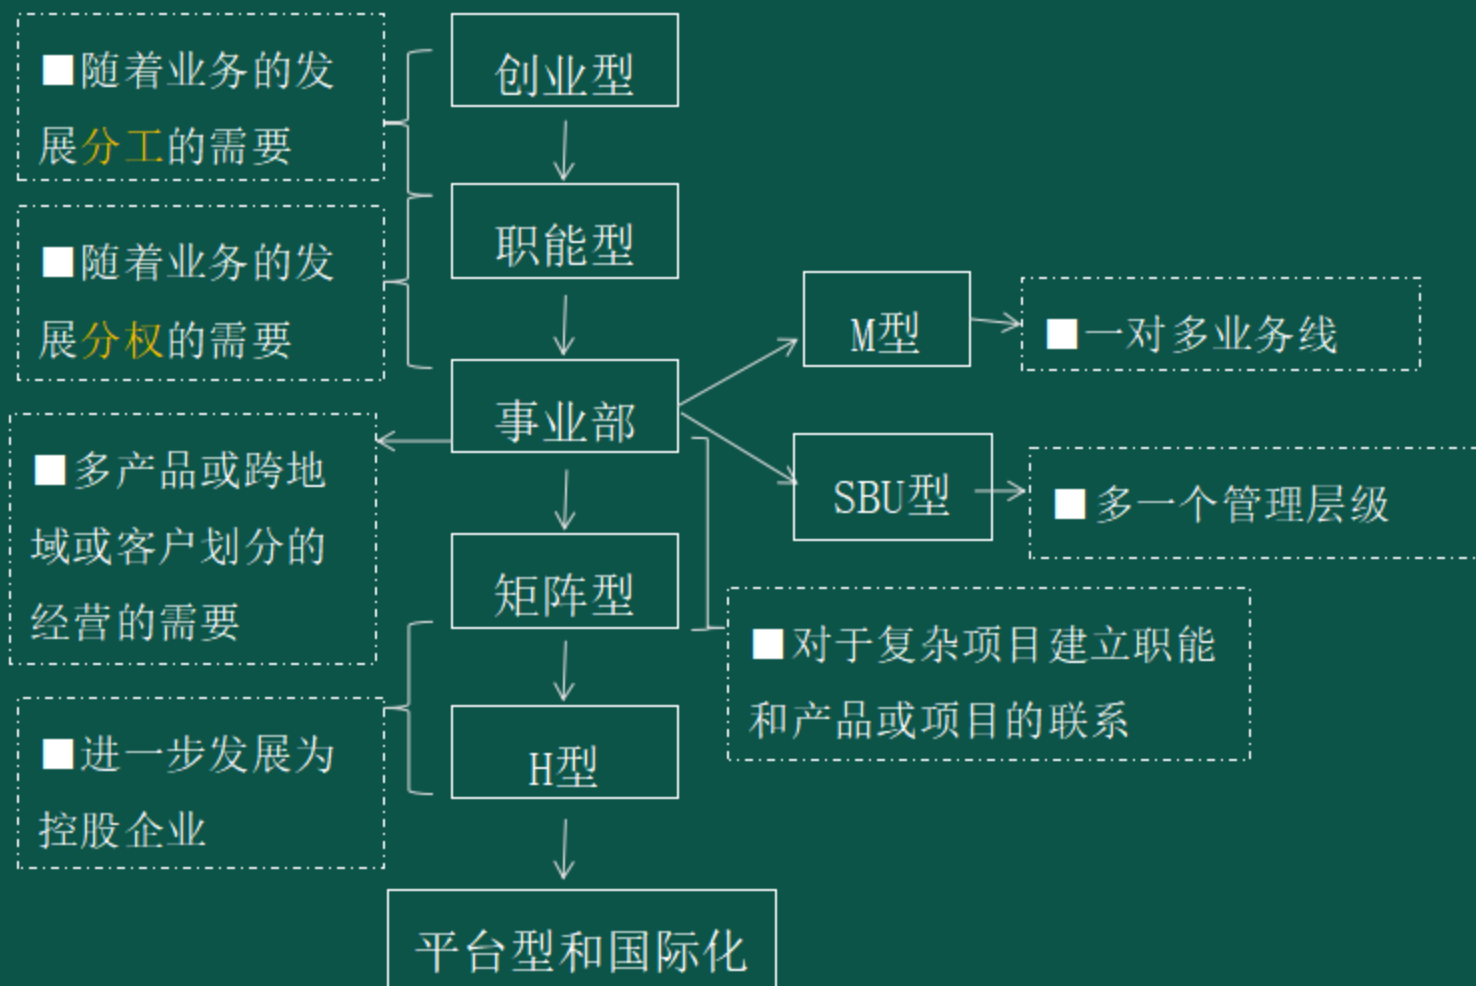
■随着业务的发展分工的需要

创业型

职能型

■随着业务的发展分权的需要

事业部

M型

■一对多业务线

SBU型

■多一个管理层级

■多产品或跨地域或客户划分的经营的需要

矩阵型

■对于复杂项目建立职能和产品或项目的联系

■进一步发展为控股企业

H型

平台型和国际化